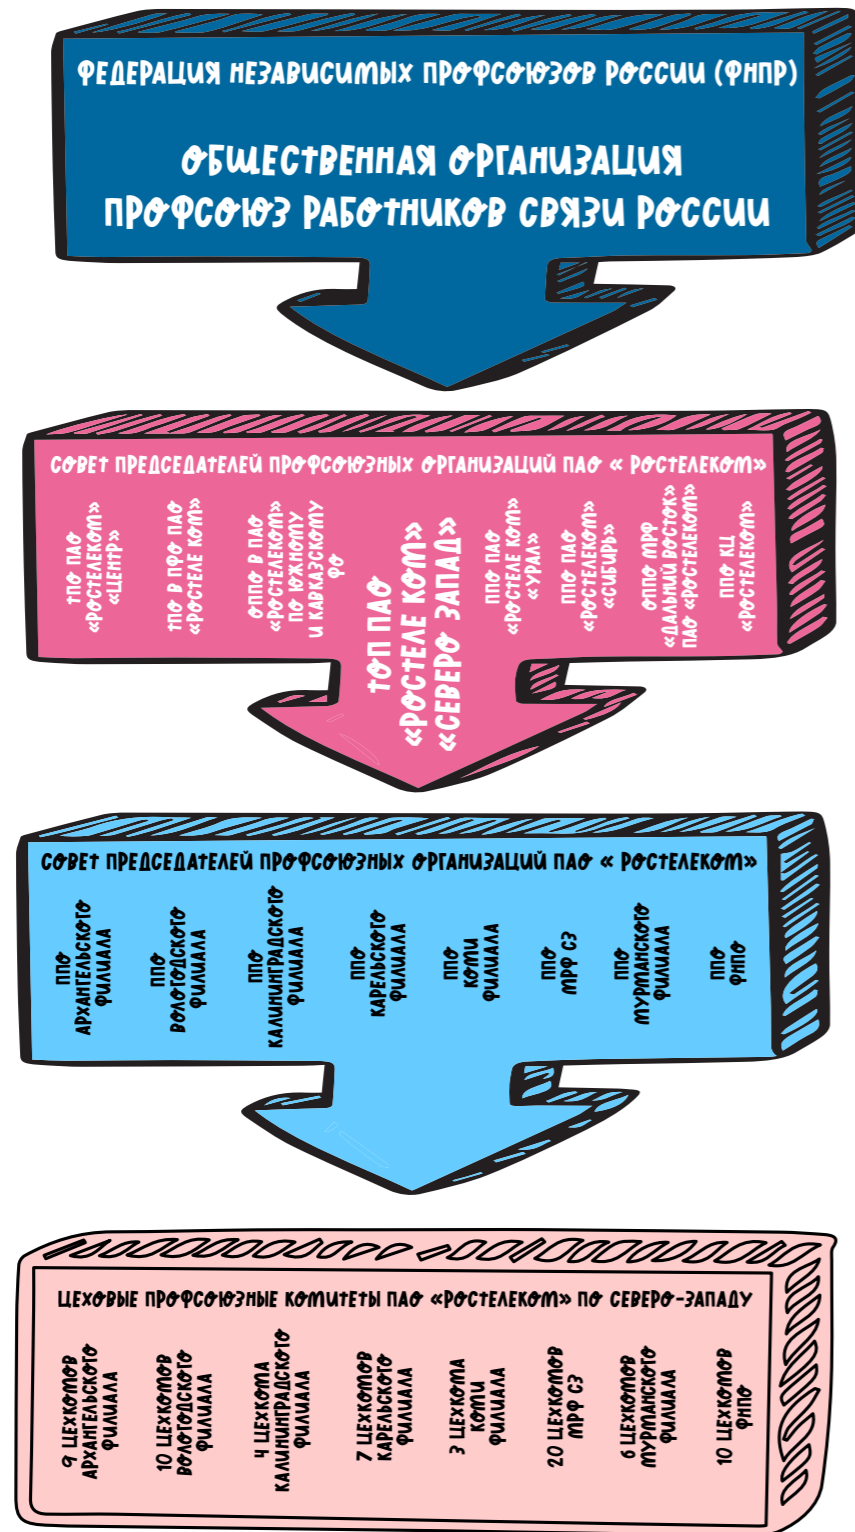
ФЕДЕРАЦИЯ НЕЗАВИСИМЫХ ПРОФСОЮЗОВ РОССИИ (ФНПР)

ОБЩЕСТВЕННАЯ ОРГАНИЗАЦИЯ ПРОФСОЮЗ РАБОТНИКОВ СВЯЗИ РОССИИ

СОВЕТ ПРЕДСЕДАТЕЛЕЙ ПРОФСОЮЗНЫХ ОРГАНИЗАЦИЙ ПАО « РОСТЕЛЕКОМ»

ТПО ПАО «РОСТЕЛЕКОМ» «ЦЕНТР»

ТПО В ПФО ПАО «РОСТЕЛЕ КОМ»

ОППО В ПАО «РОСТЕЛЕКОМ» ПО ЮЖНОМУ И КАРКАЗСКОМУ ФО

ТОП ПАО «РОСТЕЛЕ КОМ» «СЕВЕРО ЗАПАД»

ППО ПАО «РОСТЕЛЕ КОМ» «УРАЛ»

ППО ПАО «РОСТЕЛЕКОМ» «СИБИРЬ»

ОППО МРФ «ДАЛЬНИЙ ВОСТОК» ПАО «РОСТЕЛЕКОМ»

ППО КЦ «РОСТЕЛЕКОМ»

СОВЕТ ПРЕДСЕДАТЕЛЕЙ ПРОФСОЮЗНЫХ ОРГАНИЗАЦИЙ ПАО « РОСТЕЛЕКОМ»

ППО АРХАНГЕЛЬСКОГО ФИЛИАЛА

ППО ВОЛОГОДСКОГО ФИЛИАЛА

ППО КАЛИНИНГРАДСКОГО ФИЛИАЛА

ППО КАРЕЛЬСКОГО ФИЛИАЛА

ППО КОМИ ФИЛИАЛА

ППО МРФ СЗ

ППО МУРМАНСКОГО ФИЛИАЛА

ППО ФНПО

ЦЕХОВЫЕ ПРОФСОЮЗНЫЕ КОМИТЕТЫ ПАО «РОСТЕЛЕКОМ» ПО СЕВЕРО-ЗАПАДУ

9 ЦЕХКОМОВ АРХАНГЕЛЬСКОГО ФИЛИАЛА

10 ЦЕХКОМОВ ВОЛОГОДСКОГО ФИЛИАЛА

4 ЦЕХКОМА КАЛИНИНГРАДСКОГО ФИЛИАЛА

7 ЦЕХКОМОВ КАРЕЛЬСКОГО ФИЛИАЛА

3 ЦЕХКОМА КОМИ ФИЛИАЛА

20 ЦЕХКОМОВ МРФ СЗ

6 ЦЕХКОМОВ МУРМАНСКОГО ФИЛИАЛА

10 ЦЕХКОМОВ ФНПО